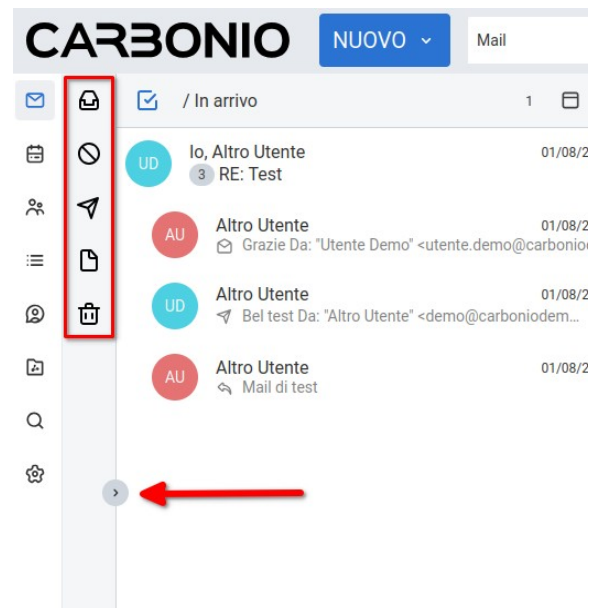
CARBONIO

NUOVO

Mail

/ In arrivo

1

UD
Io, Altro Utente
01/08/2
3 RE: Test

AU
Altro Utente
01/08/2
Grazie Da: "Utente Demo" <utente.demo@carbonio

UD
Altro Utente
01/08/2
Bel test Da: "Altro Utente" <demo@carboniodem...

AU
Altro Utente
01/08/2
Mail di test